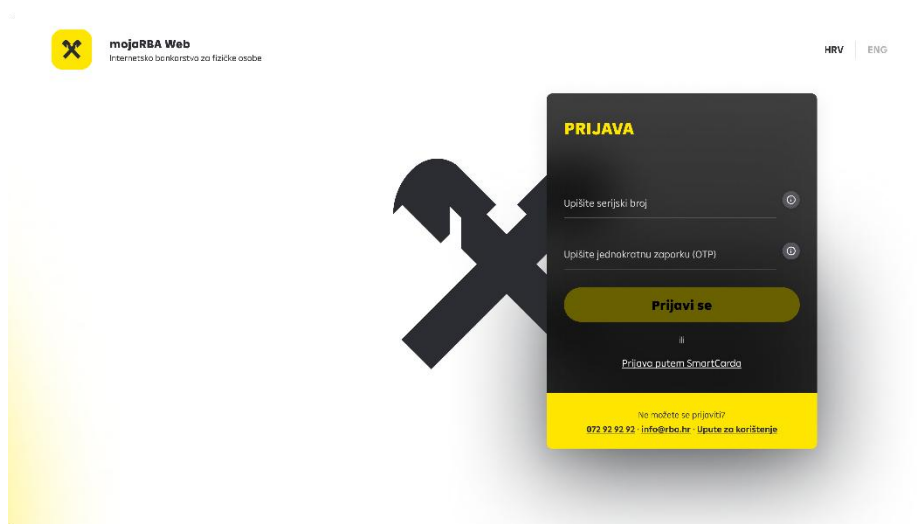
mojaRBA Web
Internetsko bankarstvo za fizičke osobe

HRV ENG

PRIJAVA

Upišite serijski broj

Upišite jednokratnu zaporku (OTP)

Prijavi se

ili

Prijava putem SmartCarda

Ne možete se prijaviti?
072 92 92 92 · info@rba.hr · Upute za korištenje